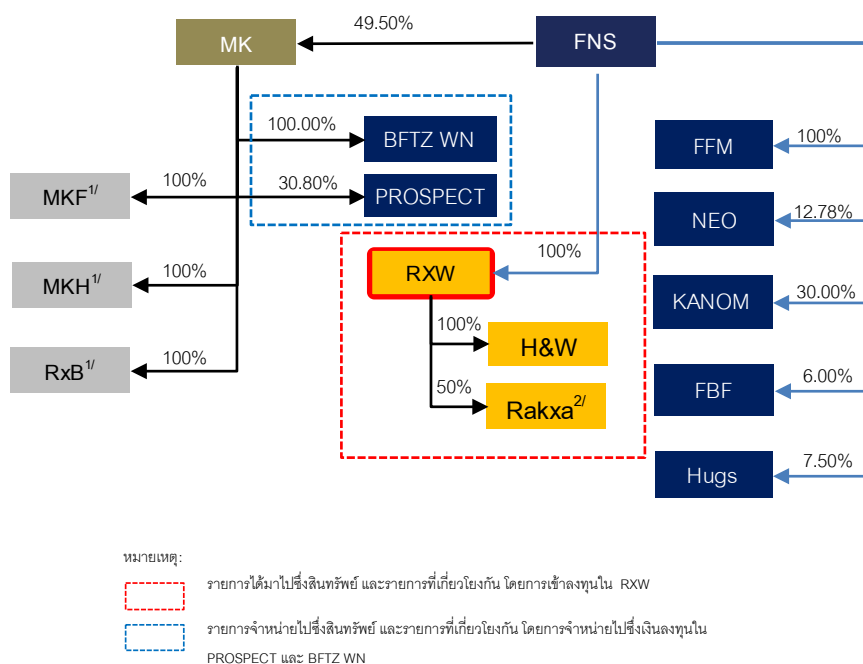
MK

49.50%

FNS

100.00%

BFTZ WN

100%

30.80%

PROSPECT

$MKF^{1/}$

FFM

100%

NEO

12.78%

RXW

100%

100%

$MKH^{1/}$

KANOM

30.00%

100%

H&W

50%

$Rakxa^{2/}$

FBF

6.00%

100%

$RxB^{1/}$

Hugs

7.50%

หมายเหตุ:

รายการได้มาไปซึ่งสินทรัพย์ และรายการที่เกี่ยวโยงกัน โดยการเข้าลงทุนใน RXW

รายการจำหน่ายไปซึ่งสินทรัพย์ และรายการที่เกี่ยวโยงกัน โดยการจำหน่ายไปซึ่งเงินลงทุนใน PROSPECT และ BFTZ WN